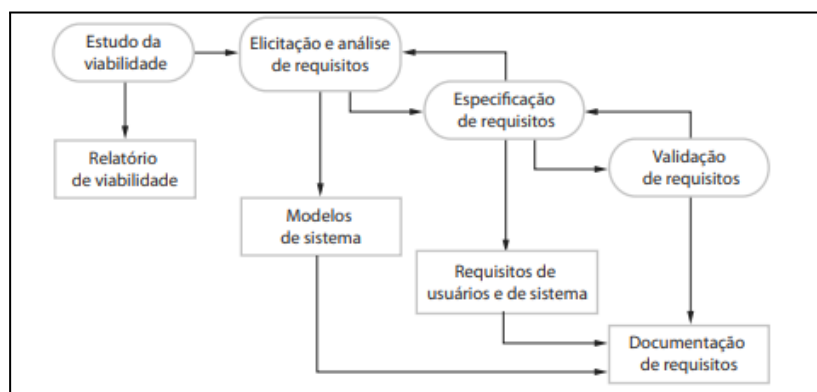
Estudo da viabilidade

Elicitação e análise de requisitos

Especificação de requisitos

Validação de requisitos

Relatório de viabilidade

Modelos de sistema

Requisitos de usuários e de sistema

Documentação de requisitos